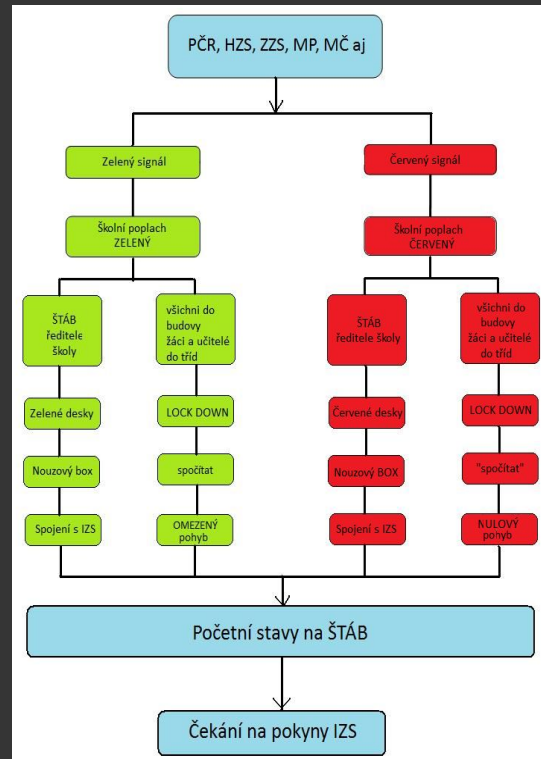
PČR, HZS, ZZS, MP, MČ aj

Zelený signál

Školní poplach ZELENÝ

ŠTÁB ředitele školy

Zelené desky

Nouzový box

Spojení s IZS

všichni do budovy žáci a učitelé do tříd

LOCK DOWN

spočítat

OMEZENÝ pohyb

Červený signál

Školní poplach ČERVENÝ

ŠTÁB ředitele školy

Červené desky

Nouzový BOX

Spojení s IZS

všichni do budovy žáci a učitelé do tříd

LOCK DOWN

"spočítat"

NULOVÝ pohyb

Početní stavy na ŠTÁB

Čekání na pokyny IZS